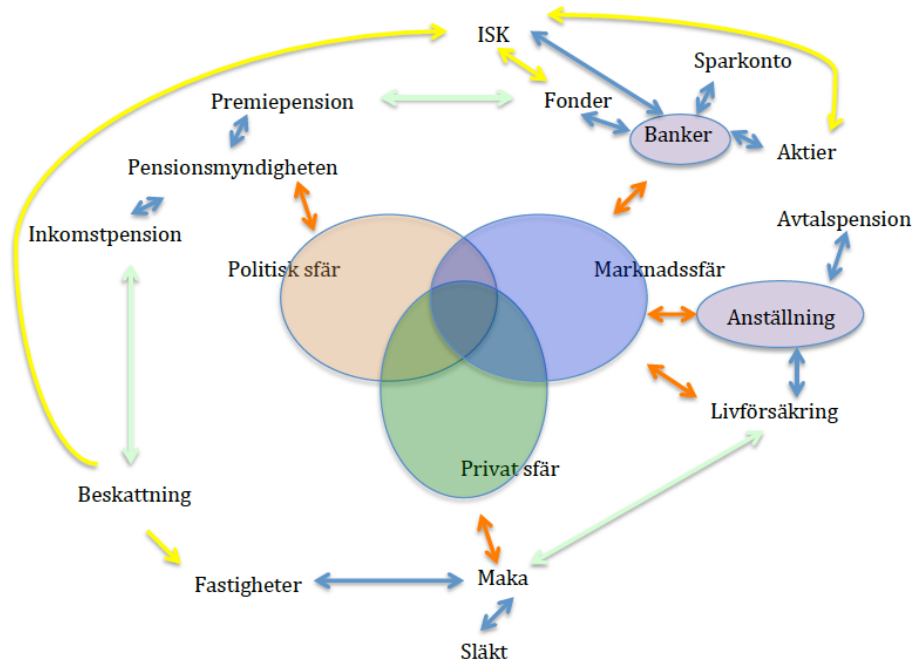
ISK

Sparkonto

Premiepension

Fonder

Banker

Aktier

Pensionsmyndigheten

Avtalspension

Inkomstpension

Politisk sfär

Marknadssfär

Anställning

Livförsäkring

Privat sfär

Beskattning

Fastigheter

Maka

Släkt